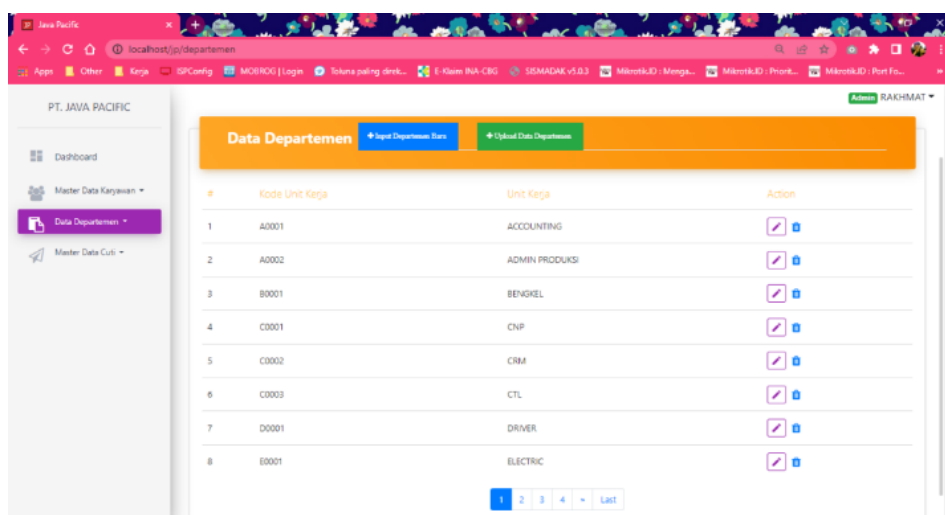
Java Pacific

localhost/jp/departemen

Apps Other Kerja ISPConfig MOBROG | Login Toluna paling direk... E-Klaim INA-CBG SISMADAK v5.0.3 MikrotikID : Menga... MikrotikID : Priorit... MikrotikID : Port Fo...

PT. JAVA PACIFIC

Dashboard

Master Data Karyawan ▾

Data Departemen ▾

Master Data Cuti ▾

Admin RAKHMAT ▾

Data Departemen

+ Input Departemen Baru

+ Upload Data Departemen

| # | Kode Unit Kerja | Unit Kerja | Action |
|---|---|---|---|
| 1 | A0001 | ACCOUNTING | |
| 2 | A0002 | ADMIN PRODUKSI | |
| 3 | B0001 | BENGKEL | |
| 4 | C0001 | CNP | |
| 5 | C0002 | CRM | |
| 6 | C0003 | CTL | |
| 7 | D0001 | DRIVER | |
| 8 | E0001 | ELECTRIC | |

1 2 3 4 » Last